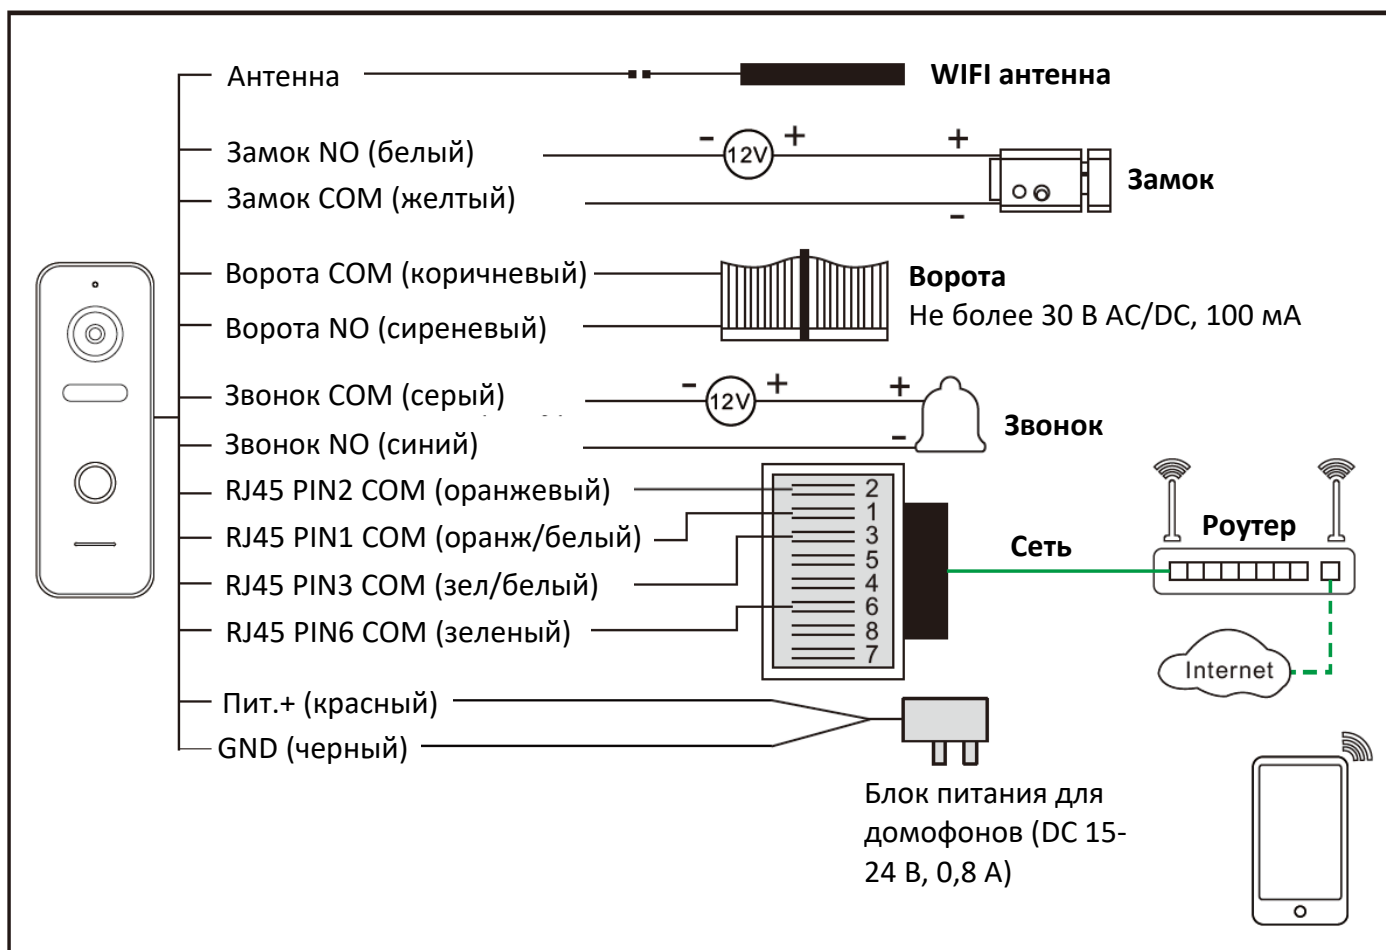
Антенна
WIFI антенна
Замок NO (белый)
Замок COM (желтый)
- 12V +
+
-
Замок
Ворота COM (коричневый)
Ворота NO (сиреневый)
Ворота
Не более 30 В AC/DC, 100 мА
Звонок COM (серый)
Звонок NO (синий)
- 12V +
+
-
Звонок
RJ45 PIN2 COM (оранжевый)
RJ45 PIN1 COM (оранж/белый)
RJ45 PIN3 COM (зел/белый)
RJ45 PIN6 COM (зеленый)
2
1
3
5
4
6
8
7
Сеть
Роутер
Internet
Пит.+ (красный)
GND (черный)
Блок питания для домофонов (DC 15-24 В, 0,8 А)